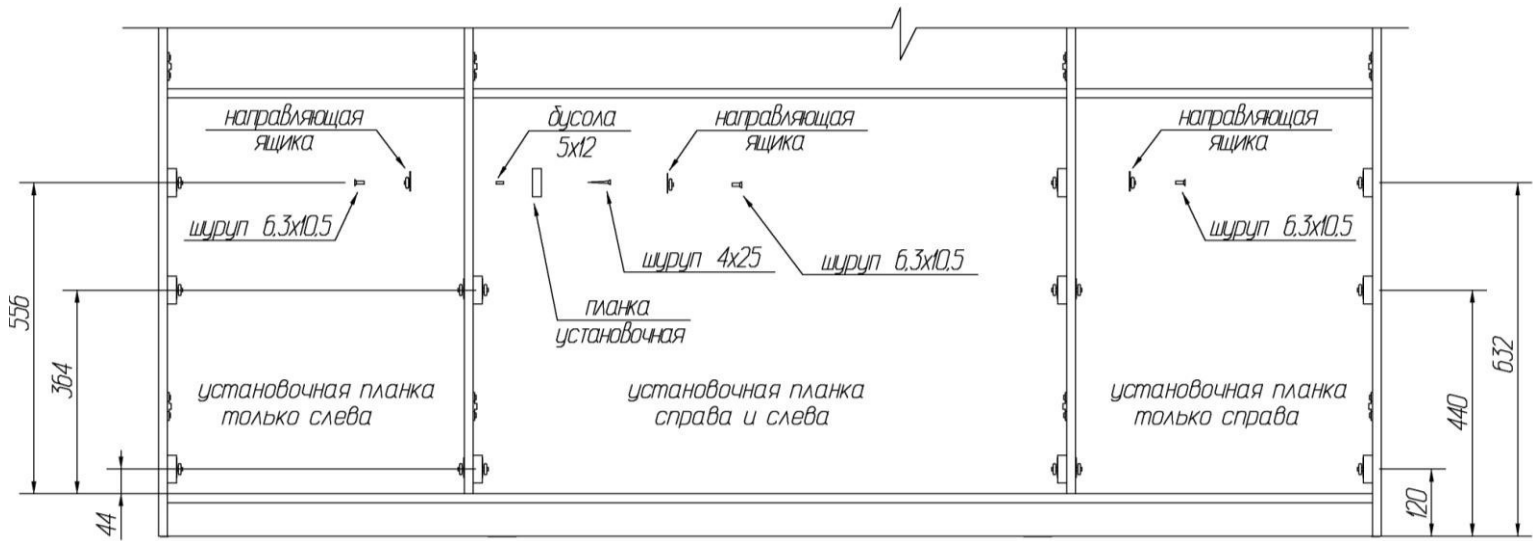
направляющая ящика

бусола 5x12

направляющая ящика

направляющая ящика

шуруп 6,3x10,5

шуруп 4x25

шуруп 6,3x10,5

шуруп 6,3x10,5

планка установочная

556

364

44

установочная планка только слева

установочная планка справа и слева

установочная планка только справа

632

440

120